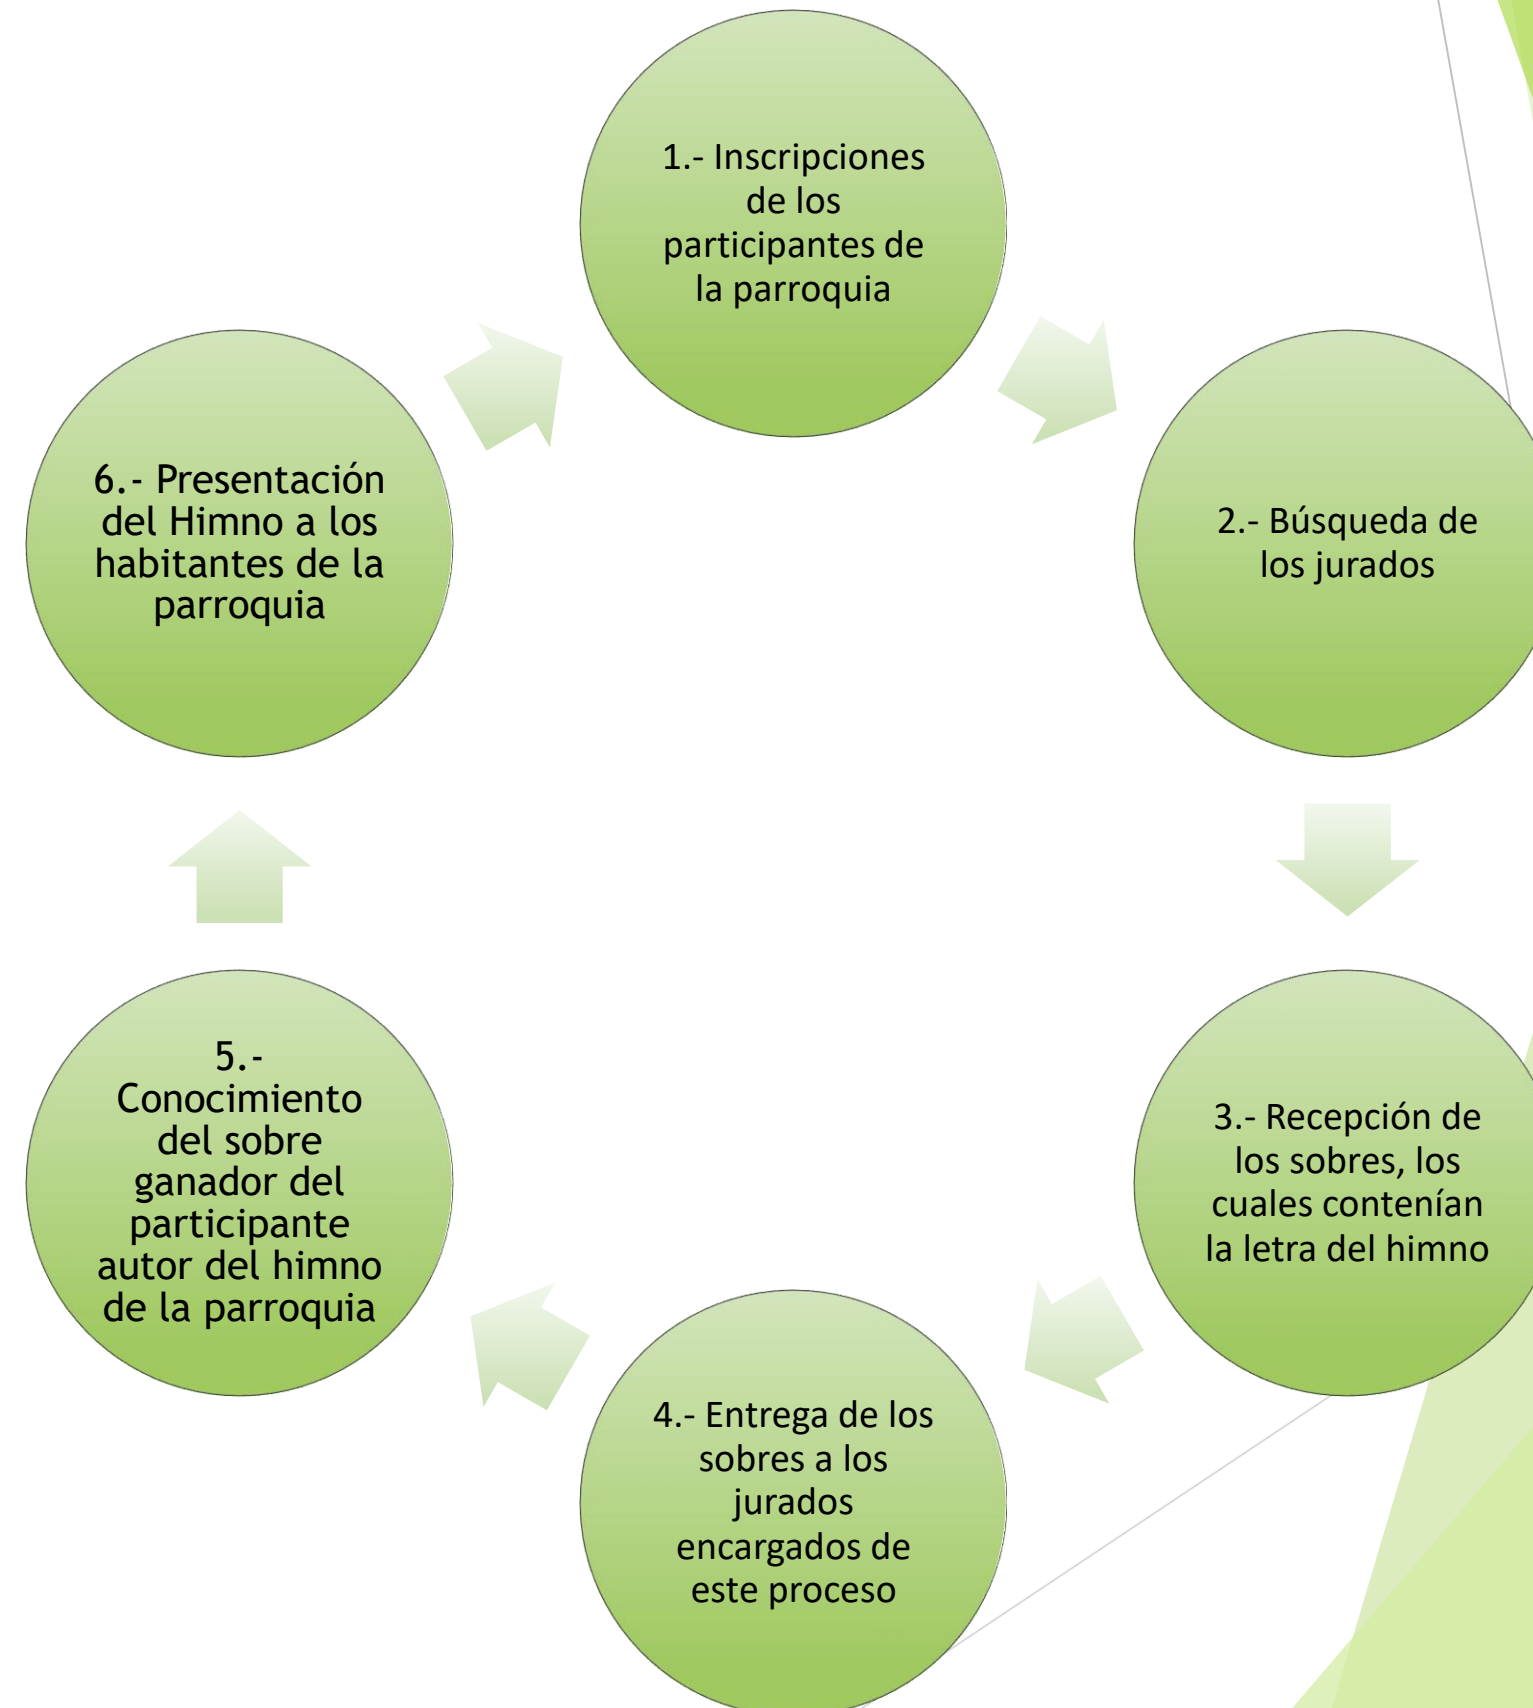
1.- Inscripciones de los participantes de la parroquia

2.- Búsqueda de los jurados

3.- Recepción de los sobres, los cuales contenían la letra del himno

4.- Entrega de los sobres a los jurados encargados de este proceso

5.- Conocimiento del sobre ganador del participante autor del himno de la parroquia

6.- Presentación del Himno a los habitantes de la parroquia